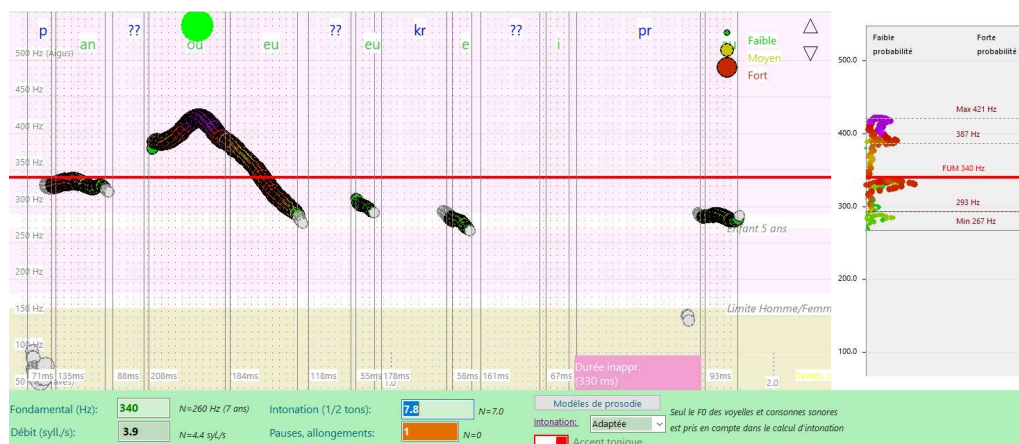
p an ?? ou eu ?? eu kr e ?? i pr

Faible
Moyen
Fort

500 Hz (Aigus)
450 Hz
400 Hz
350 Hz
300 Hz
250 Hz
200 Hz
150 Hz
100 Hz
50 (Graves)

Enfant 5 ans
Limite Homme/Femme

71ms 135ms 88ms 208ms 184ms 118ms 55ms 178ms 58ms 161ms 67ms 93ms
1.0 2.0
Durée inappr. (330 ms)
Temps

Faible probabilité
Forte probabilité
500.0
400.0
300.0
200.0
100.0
Max 421 Hz
387 Hz
FUM 340 Hz
293 Hz
Min 267 Hz

Fondamental (Hz): 340 N=260 Hz (7 ans)
Débit (syll./s): 3.9 N=4.4 syl./s
Intonation (1/2 tons): 7.8 N=7.0
Pauses, allongements: 1 N=0
Modèles de prosodie
Intonation: Adaptée
Accent tonique
Seul le F0 des voyelles et consonnes sonores est pris en compte dans le calcul d'intonation